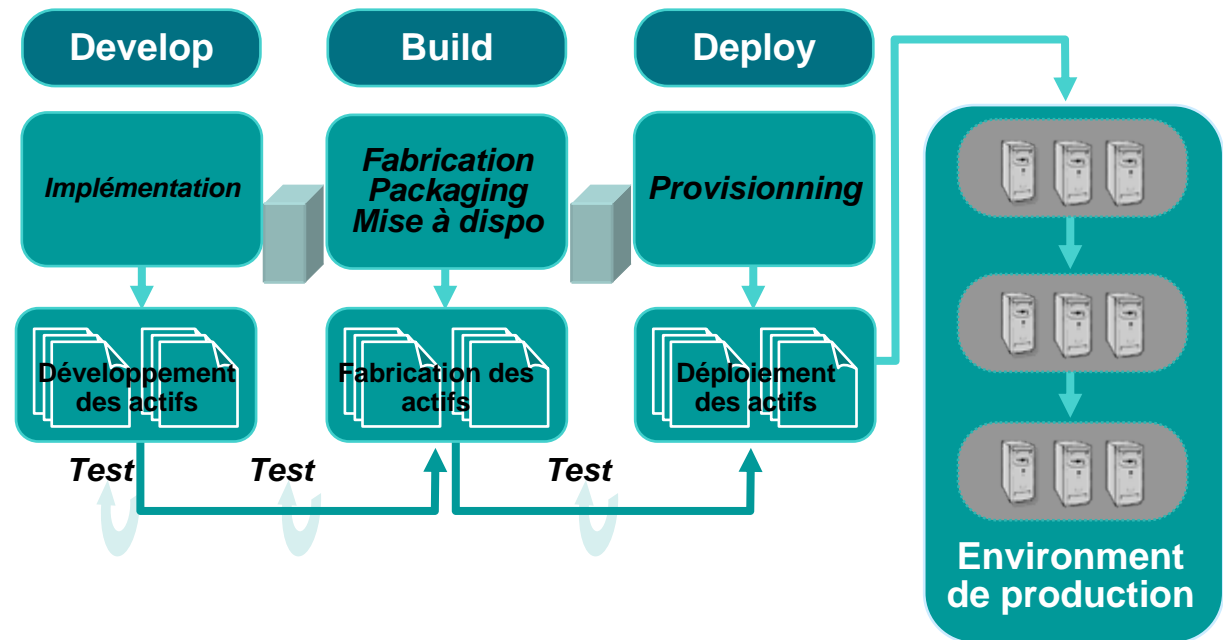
Develop

Build

Deploy

Implémentation

Fabrication
Packaging
Mise à dispo

Provisionning

Développement des actifs

Fabrication des actifs

Déploiement des actifs

Test

Test

Test

Environment de production